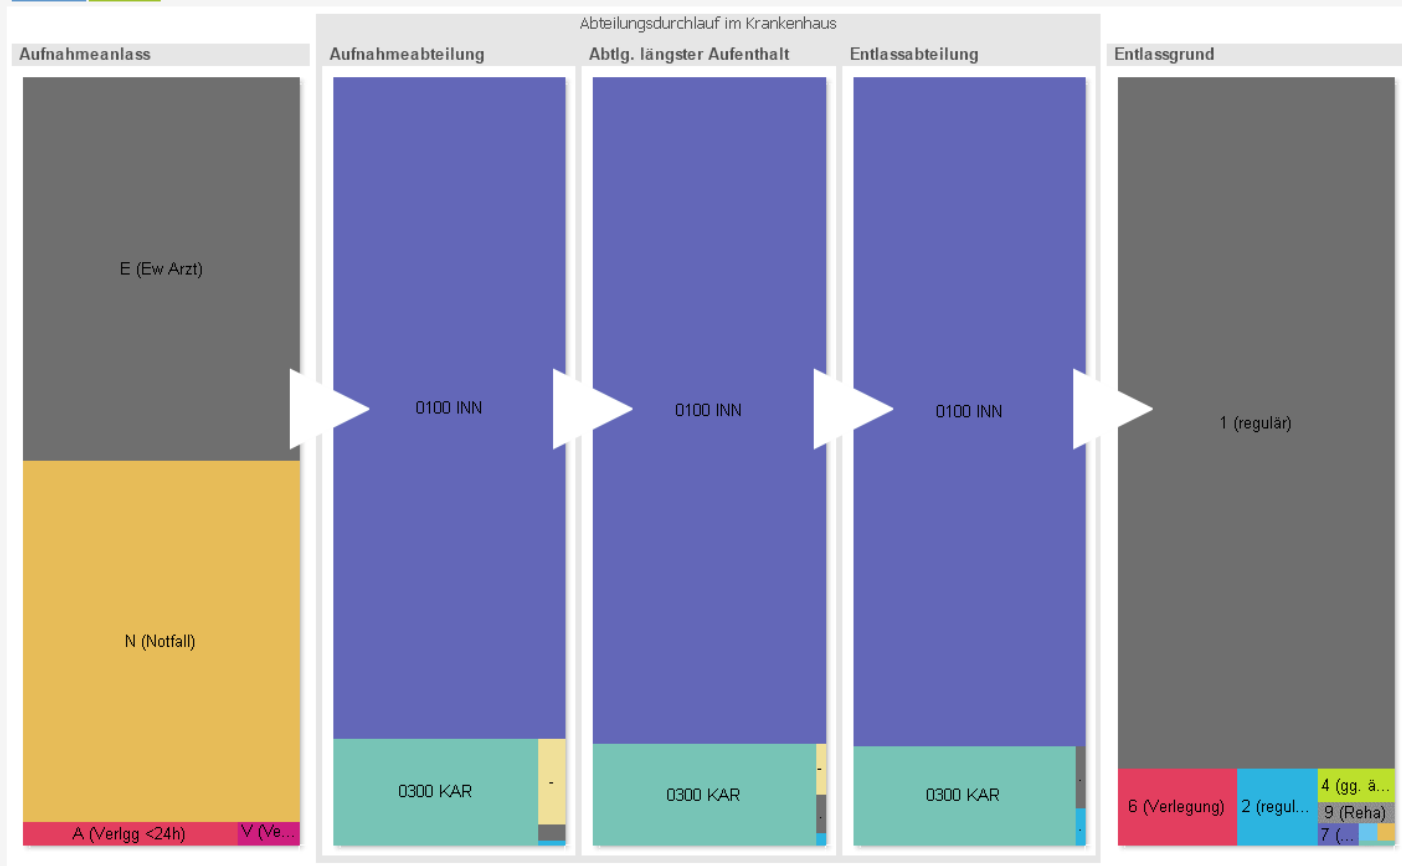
Abteilungsdurchlauf im Krankenhaus

Aufnahmeanlass

E (Ew Arzt)

N (Notfall)

A (Verlgg <24h)

V (Ve...

Aufnahmeabteilung

0100 INN

0300 KAR

-

Abtlg. längster Aufenthalt

0100 INN

0300 KAR

-

.

Entlassabteilung

0100 INN

0300 KAR

.

.

Entlassgrund

1 (regulär)

6 (Verlegung)

2 (regul...

4 (gg. ä...

9 (Reha)

7 (...